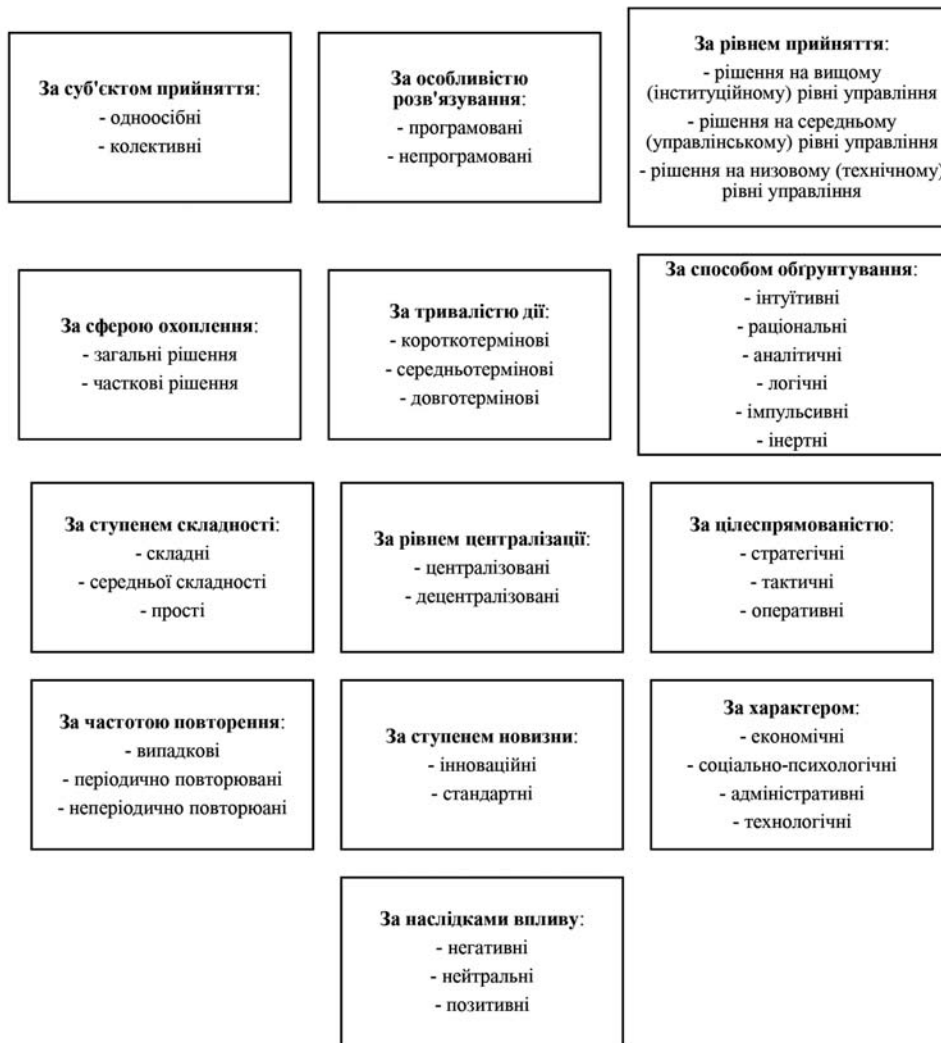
За суб'єктом прийняття:
- одноосібні
- колективні

За особливістю розв'язування:
- програмовані
- непрограмовані

За рівнем прийняття:
- рішення на вищому (інституційному) рівні управління
- рішення на середньому (управлінському) рівні управління
- рішення на низовому (технічному) рівні управління

За сферою охоплення:
- загальні рішення
- часткові рішення

За тривалістю дії:
- короткотермінові
- середньотермінові
- довготермінові

За способом обґрунтування:
- інтуїтивні
- раціональні
- аналітичні
- логічні
- імпульсивні
- інертні

За ступенем складності:
- складні
- середньої складності
- прості

За рівнем централізації:
- централізовані
- децентралізовані

За цілеспрямованістю:
- стратегічні
- тактичні
- оперативні

За частотою повторення:
- випадкові
- періодично повторювані
- неперіодично повторюані

За ступенем новизни:
- інноваційні
- стандартні

За характером:
- економічні
- соціально-психологічні
- адміністративні
- технологічні

За наслідками впливу:
- негативні
- нейтральні
- позитивні